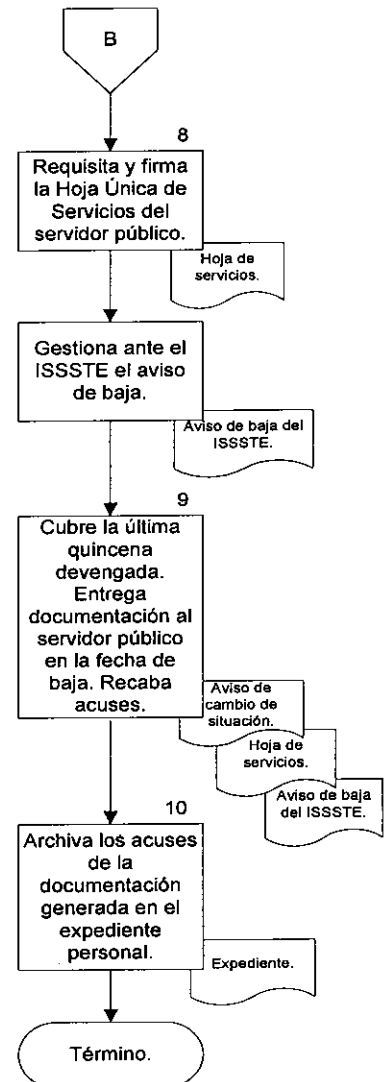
B

8

Requisita y firma la Hoja Única de Servicios del servidor público.

Hoja de servicios.

Gestiona ante el ISSSTE el aviso de baja.

Aviso de baja del ISSSTE.

9

Cubre la última quincena devengada. Entrega documentación al servidor público en la fecha de baja. Recaba acuses.

Aviso de cambio de situación.

Hoja de servicios.

Aviso de baja del ISSSTE.

10

Archiva los acuses de la documentación generada en el expediente personal.

Expediente.

Término.